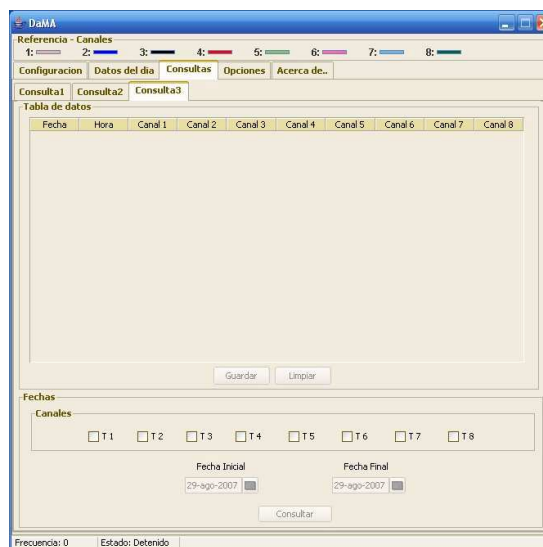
DaMA

Referencia - Canales
1: 2: 3: 4: 5: 6: 7: 8:

Configuracion | Datos del dia | Consultas | Opciones | Acerca de..

Consulta1 | Consulta2 | Consulta3

Tabla de datos

| Fecha | Hora | Canal 1 | Canal 2 | Canal 3 | Canal 4 | Canal 5 | Canal 6 | Canal 7 | Canal 8 |
|---|---|---|---|---|---|---|---|---|---|

Guardar | Limpiar

Fechas

Canales

T1 T2 T3 T4 T5 T6 T7 T8

Fecha Inicial
29-ago-2007

Fecha Final
29-ago-2007

Consultar

Frecuencia: 0 | Estado: Detenido